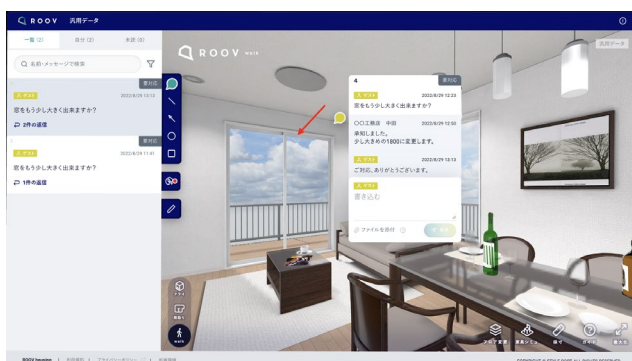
ROOV 汎用データ

一覧 (2) 自分 (2) 未読 (0)

名前・メッセージで検索

要対応
ゲスト 2022/8/29 12:13
窓をもう少し大きく出来ますか？
2件の返信

要対応
ゲスト 2022/8/29 11:51
窓をもう少し大きく出来ますか？
1件の返信

ROOV walk

汎用データ

4 要対応

ゲスト 2022/8/29 12:23
窓をもう少し大きく出来ますか？

〇〇工務店 中田 2022/8/29 12:50
承知しました。
少し大きめの1800に変更します。

ゲスト 2022/8/29 12:13
ご対応、ありがとうございます。

ゲスト
書き込む

ファイルを添付 送信

walk